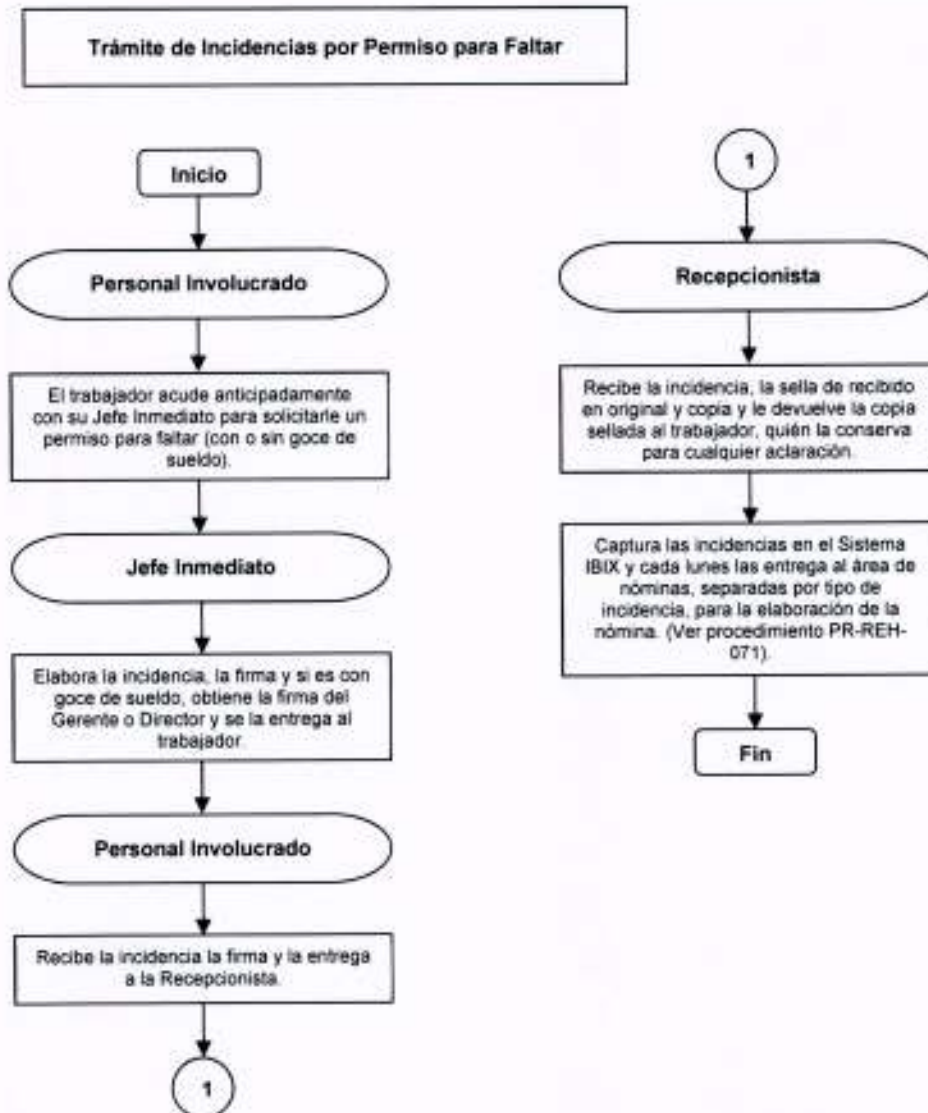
Trámite de Incidencias por Permiso para Faltar

Inicio

Personal Involucrado

El trabajador acude anticipadamente con su Jefe Inmediato para solicitarle un permiso para faltar (con o sin goce de sueldo).

Jefe Inmediato

Elabora la incidencia, la firma y si es con goce de sueldo, obtiene la firma del Gerente o Director y se la entrega al trabajador.

Personal Involucrado

Recibe la incidencia la firma y la entrega a la Recepcionista.

1

1

Recepcionista

Recibe la incidencia, la sella de recibido en original y copia y le devuelve la copia sellada al trabajador, quién la conserva para cualquier aclaración.

Captura las incidencias en el Sistema IBIX y cada lunes las entrega al área de nóminas, separadas por tipo de incidencia, para la elaboración de la nómina. (Ver procedimiento PR-REH-071).

Fin